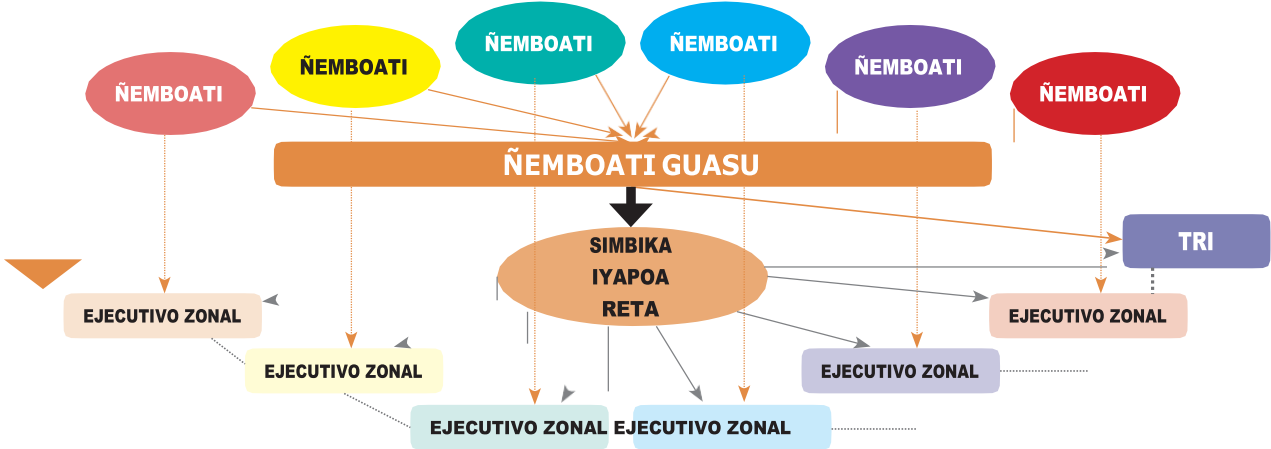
ÑEMBOATI

ÑEMBOATI

ÑEMBOATI

ÑEMBOATI

ÑEMBOATI

ÑEMBOATI

ÑEMBOATI GUASU

SIMBIKA IYAPOA RETA

TRI

EJECUTIVO ZONAL

EJECUTIVO ZONAL

EJECUTIVO ZONAL

EJECUTIVO ZONAL

EJECUTIVO ZONAL

EJECUTIVO ZONAL